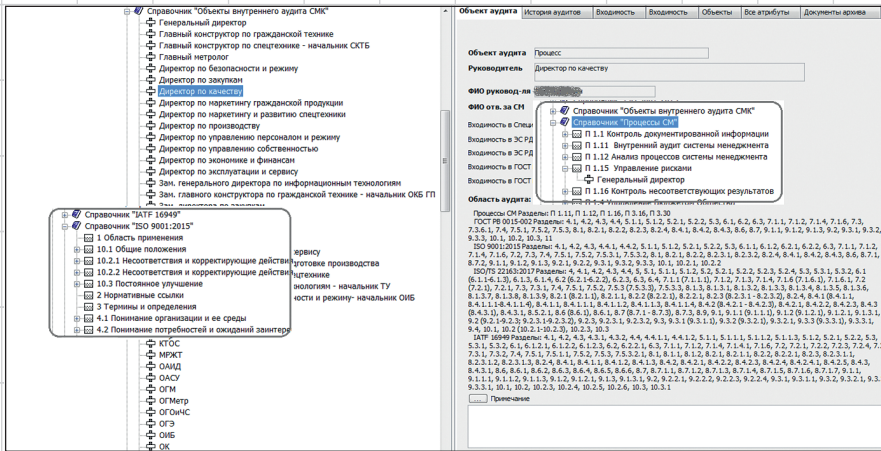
Справочник "Объекты внутреннего аудита СМК"
Генеральный директор
Главный конструктор по гражданской технике
Главный конструктор по спецтехнике - начальник СКТБ
Главный метролог
Директор по безопасности и режиму
Директор по закупкам
Директор по качеству
Директор по маркетингу гражданской продукции
Директор по маркетингу и развитию спецтехники
Директор по производству
Директор по управлению персоналом и режиму
Директор по управлению собственностью
Директор по экономике и финансам
Директор по эксплуатации и сервису
Зам. генерального директора по информационным технологиям
Зам. главного конструктора по гражданской технике - начальник ОКБ ГП

Справочник "IATF 16949"
Справочник "ISO 9001:2015"
1 Область применения
10.1 Общие положения
10.2.1 Несоответствия и корректирующие действия
10.2.2 Несоответствия и корректирующие действия
10.3 Постоянное улучшение
2 Нормативные ссылки
3 Термины и определения
4.1 Понимание организации и ее среды
4.2 Понимание потребностей и ожиданий заинтер

сервису
дготовке производства
техники
нологиям - начальник ТУ
ике и режиму- начальник ОИБ

КТОС
МРЖТ
ОАИД
ОАСУ
ОГМ
ОГМетр
ОГОиЧС
ОГЭ
ОИБ
ОК

Объект аудита | История аудитов | Входимость | Входимость | Объекты | Все атрибуты | Документы архива

Объект аудита: Процесс
Руководитель: Директор по качеству
ФИО руковод-ля
ФИО отв. за СМ
Входимость в Специ
Входимость в ЭС РД
Входимость в ЭС РД
Входимость в ГОСТ
Входимость в ГОСТ
Область аудита:

Справочник "Объекты внутреннего аудита СМК"
Справочник "Процессы СМ"
П 1.1 Контроль документированной информации
П 1.11 Внутренний аудит системы менеджмента
П 1.12 Анализ процессов системы менеджмента
П 1.15 Управление рисками
Генеральный директор
П 1.16 Контроль несоответствующих результатов

Процессы СМ Разделы: П 1.11, П 1.12, П 1.16, П 3.16, П 3.30
ГОСТ РВ 0015-002 Разделы: 4.1, 4.2, 4.3, 4.4, 5.1, 5.1.1, 5.1.2, 5.2.1, 5.2.2, 5.3, 6.1, 6.2, 6.3, 7.1.1, 7.1.2, 7.1.4, 7.1.6, 7.3, 7.3.6.1, 7.4, 7.5.1, 7.5.2, 7.5.3, 8.1, 8.2.1, 8.2.2, 8.2.3, 8.2.4, 8.4.1, 8.4.2, 8.4.3, 8.6, 8.7, 9.1.1, 9.1.2, 9.1.3, 9.2, 9.3.1, 9.3.2, 9.3.3, 10.1, 10.2, 10.3, 11
ISO 9001:2015 Разделы: 4.1, 4.2, 4.3, 4.4.1, 4.4.2, 5.1.1, 5.1.2, 5.2.1, 5.2.2, 5.3, 6.1.1, 6.1.2, 6.2.1, 6.2.2, 6.3, 7.1.1, 7.1.2, 7.1.4, 7.1.6, 7.2, 7.3, 7.4, 7.5.1, 7.5.2, 7.5.3.1, 7.5.3.2, 8.1, 8.2.1, 8.2.2, 8.2.3.1, 8.2.3.2, 8.2.4, 8.4.1, 8.4.2, 8.4.3, 8.6, 8.7.1, 8.7.2, 9.1.1, 9.1.2, 9.1.3, 9.2.1, 9.2.2, 9.3.1, 9.3.2, 9.3.3, 10.1, 10.2.1, 10.2.2
ISO/TS 22163:2017 Разделы: 4, 4.1, 4.2, 4.3, 4.4, 5, 5.1, 5.1.1, 5.1.2, 5.2, 5.2.1, 5.2.2, 5.2.3, 5.2.4, 5.3, 5.3.1, 5.3.2, 6.1 (6.1.1-6.1.3), 6.1.3, 6.1.4, 6.2 (6.2.1-6.2.2), 6.2.3, 6.3, 6.4, 7.1 (7.1.1), 7.1.2, 7.1.3, 7.1.4, 7.1.6 (7.1.6.1), 7.1.6.2, 7.2 (7.2.1), 7.2.1, 7.3, 7.3.1, 7.4, 7.5.1, 7.5.2, 7.5.3 (7.5.3.3), 7.5.3.3, 8.1.3, 8.1.3.1, 8.1.3.2, 8.1.3.3, 8.1.3.4, 8.1.3.5, 8.1.3.6, 8.1.3.7, 8.1.3.8, 8.1.3.9, 8.2.1 (8.2.1.1), 8.2.1.1, 8.2.2 (8.2.2.1), 8.2.2.1, 8.2.3 (8.2.3.1 - 8.2.3.2), 8.2.4, 8.4.1 (8.4.1.1, 8.4.1.1-8.4.1.1-4), 8.4.1.1, 8.4.1.1, 8.4.1.2, 8.4.1.3, 8.4.1.4, 8.4.2 (8.4.2.1 - 8.4.2.3), 8.4.2.1, 8.4.2.2, 8.4.2.3, 8.4.3 (8.4.3.1), 8.4.3.1, 8.5.2.1, 8.6 (8.6.1), 8.6.1, 8.7 (8.7.1 - 8.7.3), 8.7.3, 8.9, 9.1, 9.1.1 (9.1.1.1), 9.1.2 (9.1.2.1), 9.1.2.1, 9.1.3, 9.2 (9.2.1-9.2.3), 9.2.3 (9.2.3.1-9.2.3.2), 9.2.3, 9.2.3.1, 9.2.3.2, 9.3, 9.3.1 (9.3.1.1), 9.3.2 (9.3.2.1), 9.3.2.1, 9.3.3 (9.3.3.1), 9.3.3.1, 9.4, 10.1, 10.2 (10.2.1-10.2.3), 10.2.3, 10.3
IATF 16949 Разделы: 4.1, 4.2, 4.3, 4.3.1, 4.3.2, 4.4, 4.4.1, 4.4.1.1, 5.1.1, 5.1.1.1, 5.1.1.2, 5.1.1.3, 5.1.2, 5.2.1, 5.2.2, 5.3, 5.3.1, 5.3.2, 6.1, 6.1.2.1, 6.1.2.2, 6.1.2.3, 6.2, 6.2.2.1, 6.3, 7.1.1, 7.1.2, 7.1.4, 7.1.4.1, 7.1.6, 7.2, 7.2.1, 7.2.2, 7.2.3, 7.2.4, 7.3, 7.3.1, 7.3.2, 7.4, 7.5.1, 7.5.1.1, 7.5.2, 7.5.3, 7.5.3.2.1, 8.1, 8.1.1, 8.1.2, 8.2.1, 8.2.1.1, 8.2.2, 8.2.2.1, 8.2.3, 8.2.3.1, 8.2.3.1.2, 8.2.3.1.3, 8.2.4, 8.4.1, 8.4.1.2, 8.4.1.3, 8.4.2, 8.4.2.1, 8.4.2.2, 8.4.2.3, 8.4.2.3.1, 8.4.2.4, 8.4.2.4.1, 8.4.2.5, 8.4.3, 8.4.3.1, 8.6, 8.6.1, 8.6.2, 8.6.3, 8.6.4, 8.6.5, 8.6.6, 8.7, 8.7.1, 8.7.1.2, 8.7.1.3, 8.7.1.4, 8.7.1.5, 8.7.1.6, 8.7.1.7, 9.1, 9.1.1, 9.1.1.2, 9.1.1.3, 9.1.2, 9.1.2.1, 9.1.3, 9.2, 9.2.1, 9.2.2, 9.2.2.2, 9.2.2.3, 9.2.2.4, 9.3, 9.3.1, 9.3.1.1, 9.3.2, 9.3.2.1, 9.3.3, 9.3.3.1, 10, 10.1, 10.2, 10.2.3, 10.2.4, 10.2.5, 10.2.6, 10.3, 10.3.1
... Примечание